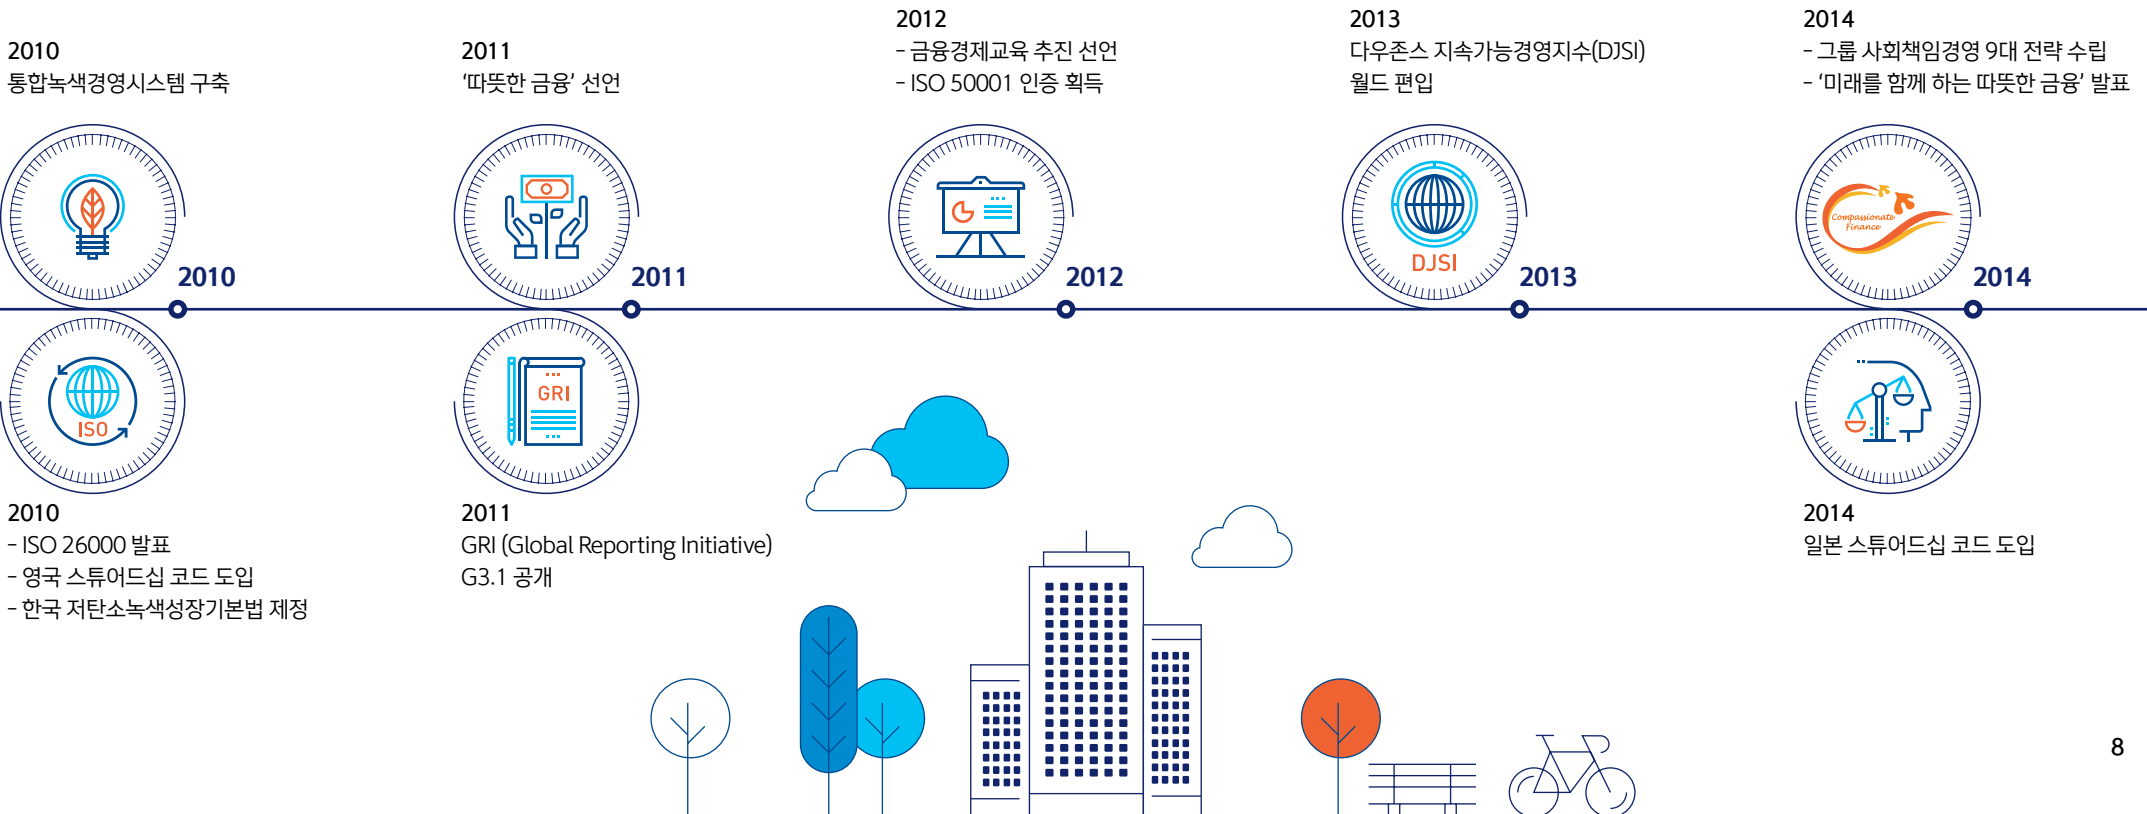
2010
통합녹색경영시스템 구축

2011
'따뜻한 금융' 선언

2012
- 금융경제교육 추진 선언
- ISO 50001 인증 획득

2013
다우존스 지속가능경영지수(DJSI)
월드 편입

2014
- 그룹 사회책임경영 9대 전략 수립
- '미래를 함께 하는 따뜻한 금융' 발표

2010

2011

2012

DJSI
2013

Compassionate Finance
2014

ISO

GRI

2010
- ISO 26000 발표
- 영국 스튜어드십 코드 도입
- 한국 저탄소녹색성장기본법 제정

2011
GRI (Global Reporting Initiative)
G3.1 공개

2014
일본 스튜어드십 코드 도입

8